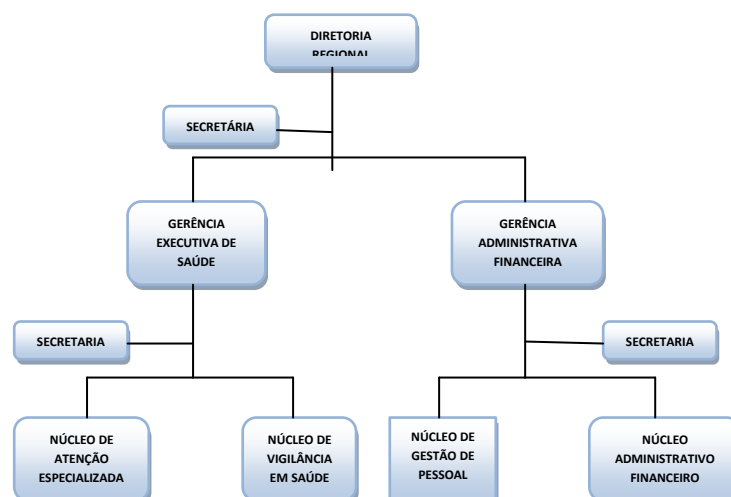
DIRETORIA REGIONAL

SECRETÁRIA

GERÊNCIA EXECUTIVA DE SAÚDE

GERÊNCIA ADMINISTRATIVA FINANCEIRA

SECRETARIA

SECRETARIA

NÚCLEO DE ATENÇÃO ESPECIALIZADA

NÚCLEO DE VIGILÂNCIA EM SAÚDE

NÚCLEO DE GESTÃO DE PESSOAL

NÚCLEO ADMINISTRATIVO FINANCEIRO